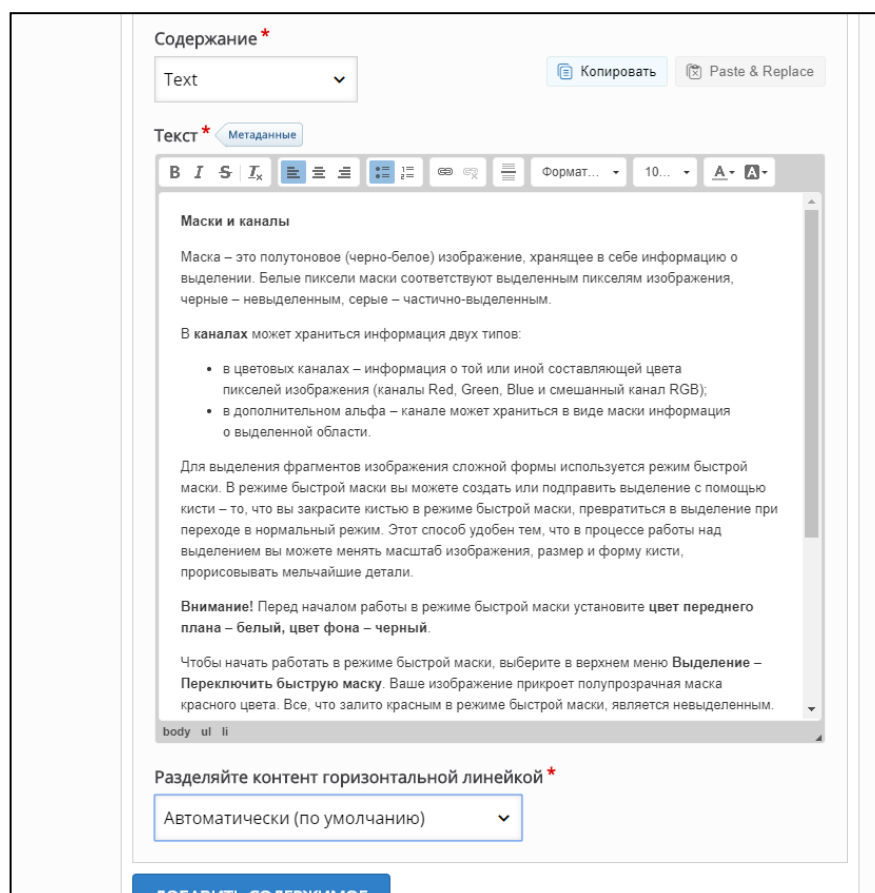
Содержание *

Text

Копировать

Paste & Replace

Текст * Метаданные

B I S $I_x$

Формат...

10...

A

Маски и каналы

Маска – это полутоновое (черно-белое) изображение, хранящее в себе информацию о выделении. Белые пиксели маски соответствуют выделенным пикселям изображения, черные – невыделенным, серые – частично-выделенным.

В каналах может храниться информация двух типов:

- в цветовых каналах – информация о той или иной составляющей цвета пикселей изображения (каналы Red, Green, Blue и смешанный канал RGB);
- в дополнительном альфа – канале может храниться в виде маски информация о выделенной области.

Для выделения фрагментов изображения сложной формы используется режим быстрой маски. В режиме быстрой маски вы можете создать или подправить выделение с помощью кисти – то, что вы закрасите кистью в режиме быстрой маски, превратиться в выделение при переходе в нормальный режим. Этот способ удобен тем, что в процессе работы над выделением вы можете менять масштаб изображения, размер и форму кисти, прорисовывать мельчайшие детали.

Внимание! Перед началом работы в режиме быстрой маски установите цвет переднего плана – белый, цвет фона – черный.

Чтобы начать работать в режиме быстрой маски, выберите в верхнем меню Выделение – Переключить быструю маску. Ваше изображение прикроет полупрозрачная маска красного цвета. Все, что залито красным в режиме быстрой маски, является невыделенным.

body ul li

Разделяйте контент горизонтальной линейкой *

Автоматически (по умолчанию)

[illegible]